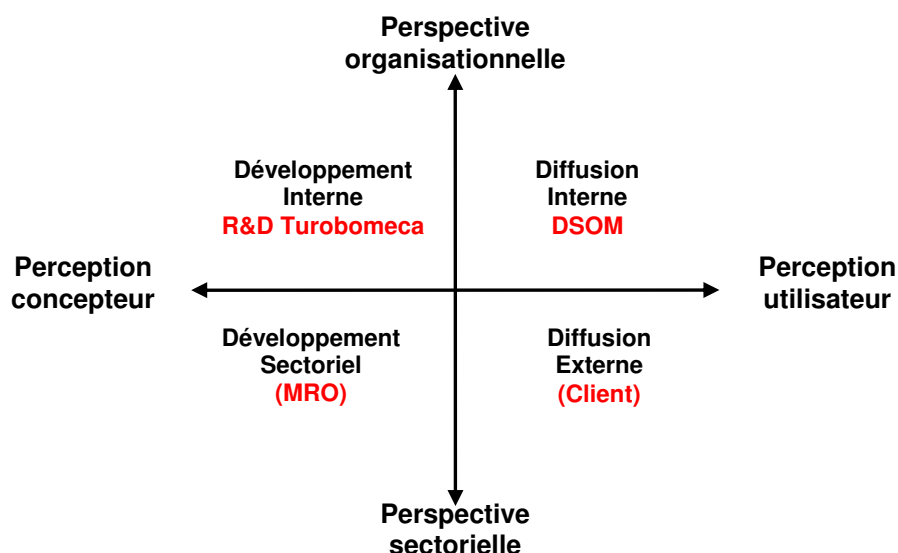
Perspective organisationnelle

Développement Interne
R&D Turobomeca

Diffusion Interne
DSOM

Perception concepteur

Perception utilisateur

Développement Sectoriel
(MRO)

Diffusion Externe
(Client)

Perspective sectorielle